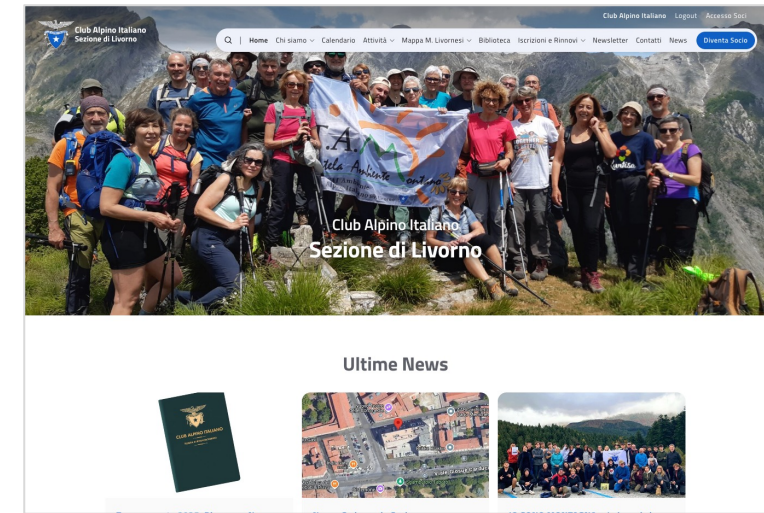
Club Alpino Italiano
Sezione di Livorno

Club Alpino Italiano  Logout  Accesso Soci

Home  Chi siamo  Calendario  Attività  Mappa M. Livornesi  Biblioteca  Iscrizioni e Rinnovi  Newsletter  Contatti  News  Diventa Socio

Club Alpino Italiano
Sezione di Livorno

Ultime News

CLUB ALPINO ITALIANO

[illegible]  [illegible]  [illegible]